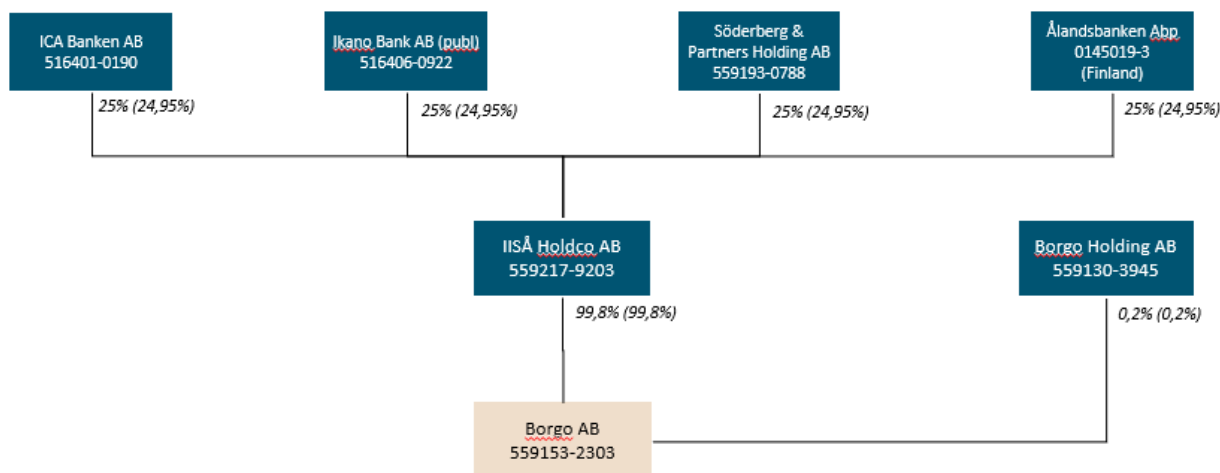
ICA Banken AB
516401-0190

Ikano Bank AB (publ)
516406-0922

Söderberg & Partners Holding AB
559193-0788

Ålandsbanken Abp
0145019-3
(Finland)

25% (24,95%)

25% (24,95%)

25% (24,95%)

25% (24,95%)

IISÅ Holdco AB
559217-9203

Borgo Holding AB
559130-3945

99,8% (99,8%)

0,2% (0,2%)

Borgo AB
559153-2303